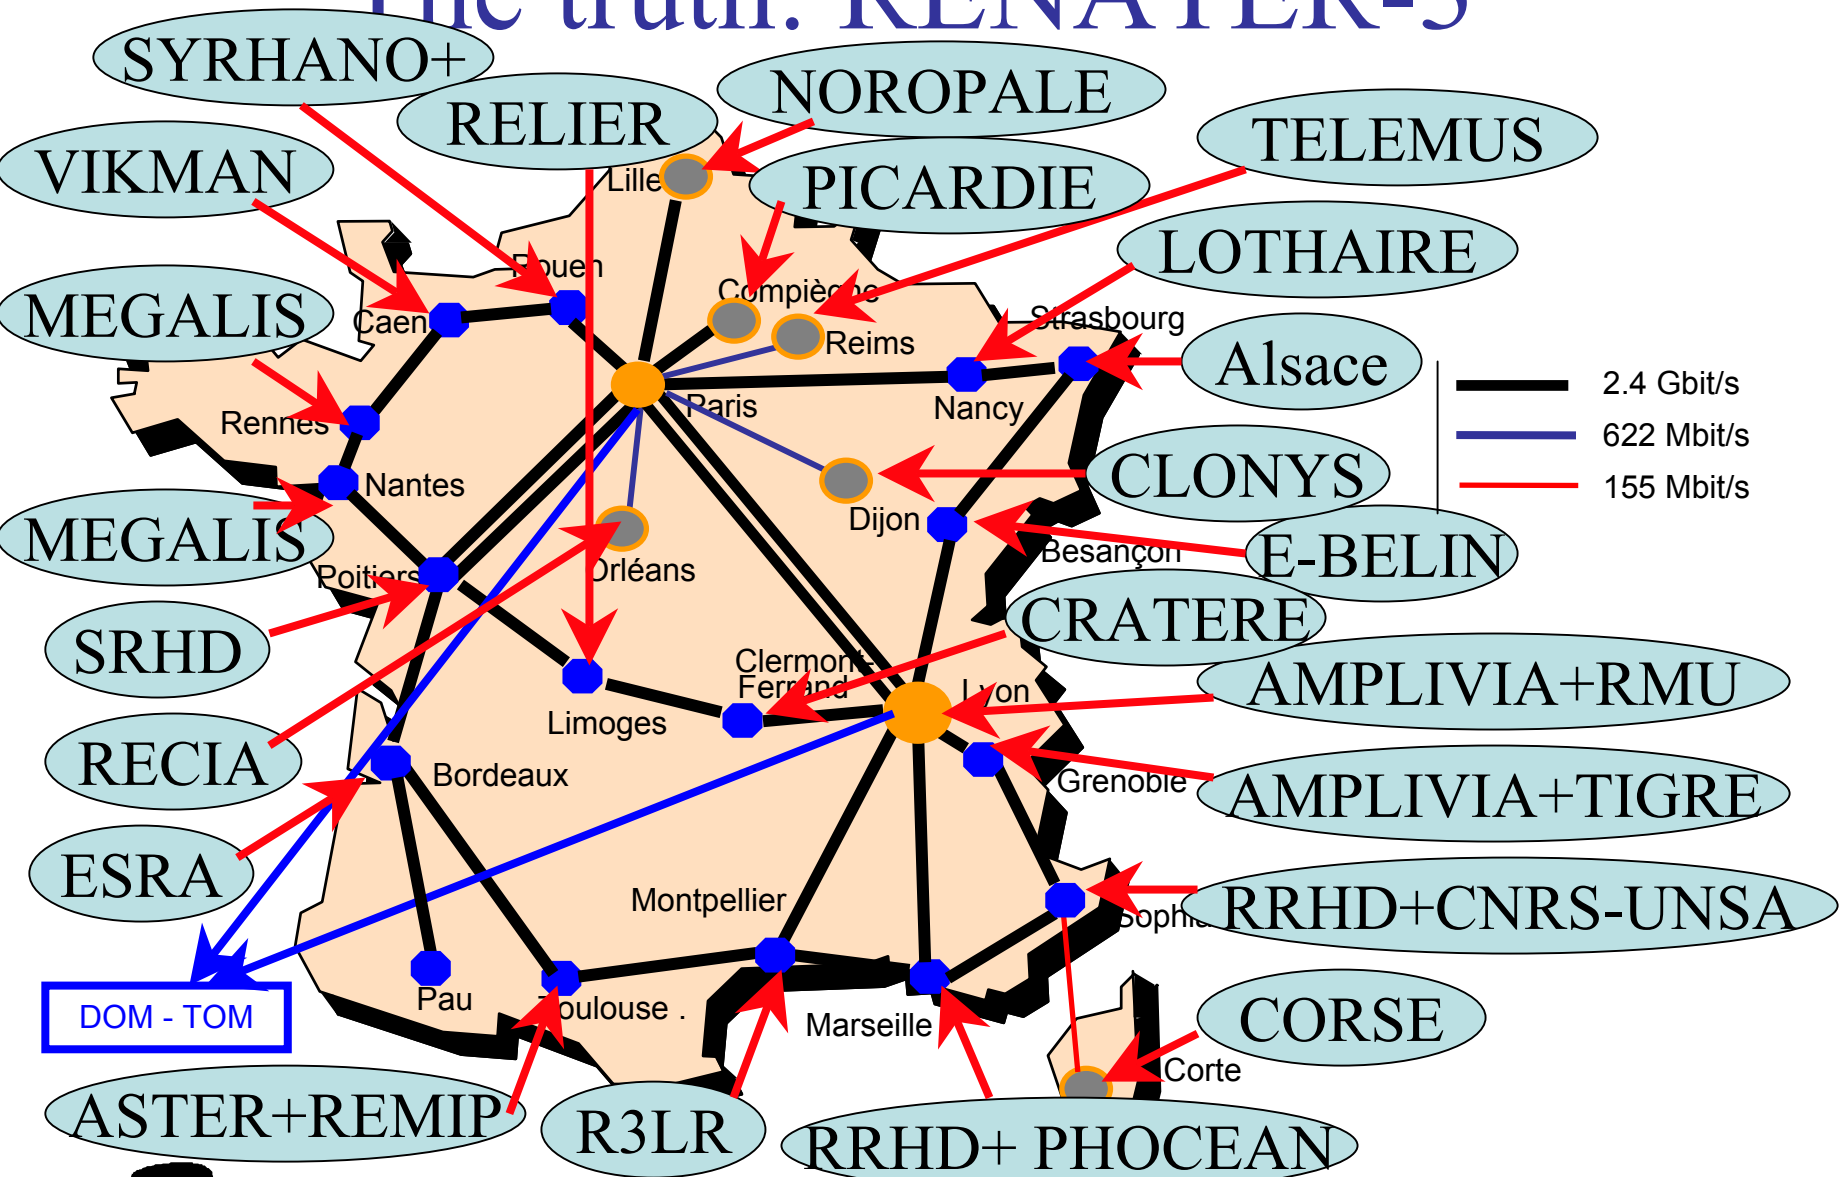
The truth: RENATER-3

SYRHANO+
RELIER
NOROPALE
TELEMUS
VIKMAN
PICARDIE
LOTHAIRE
MEGALIS
Alsace
CLONYS
MEGALIS
E-BELIN
CRATERE
SRHD
AMPLIVIA+RMU
RECIA
AMPLIVIA+TIGRE
ESRA
RRHD+CNRS-UNSA
CORSE
ASTER+REMIP
R3LR
RRHD+ PHOCEAN

Lille
Rouen
Caen
Compiègne
Reims
Strasbourg
Paris
Nancy
Rennes
Nantes
Dijon
Besançon
Poitiers
Orléans
Clermont-Ferrand
Lyon
Limoges
Grenoble
Bordeaux
Montpellier
Sophia
Pau
Toulouse
Marseille
Corte
DOM - TOM

2.4 Gbit/s
622 Mbit/s
155 Mbit/s